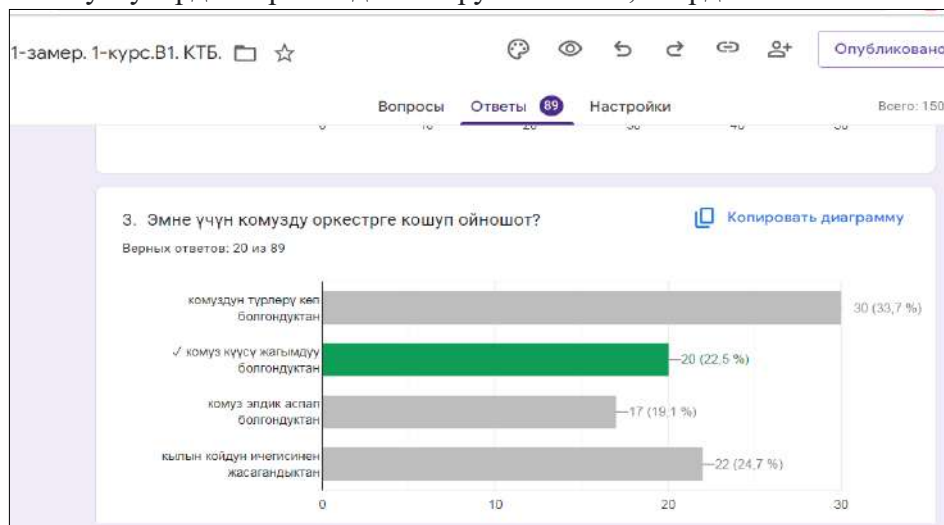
1-замер. 1-курс.В1. КТБ.

Опубликовано

Вопросы Ответы 89 Настройки

Всего: 150

3. Эмне үчүн комузду оркестрге кошуп ойношот?

Копировать диаграмму

Верных ответов: 20 из 89

комуздун түрлөрү көп болгондуктан — 30 (33,7 %)

✓ комуз күүсү жагымдуу болгондуктан — 20 (22,5 %)

комуз элдик аспап болгондуктан — 17 (19,1 %)

кылын койдун ичегисинен жасагандыктан — 22 (24,7 %)

0 10 20 30